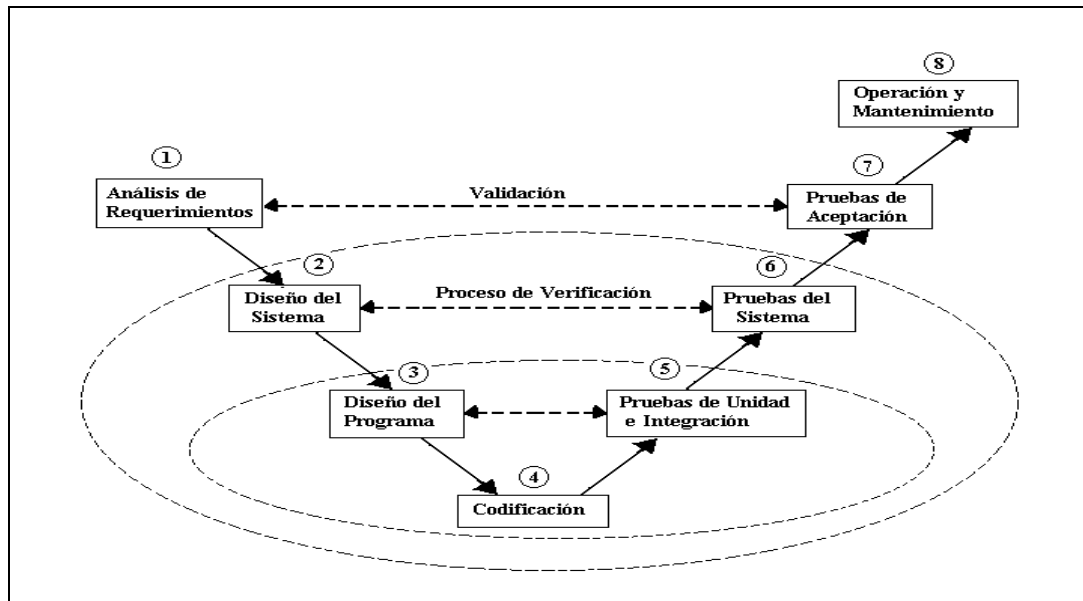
8
Operación y Mantenimiento

1
Análisis de Requerimientos

Validación

7
Pruebas de Aceptación

2
Diseño del Sistema

Proceso de Verificación

6
Pruebas del Sistema

3
Diseño del Programa

5
Pruebas de Unidad e Integración

4
Codificación